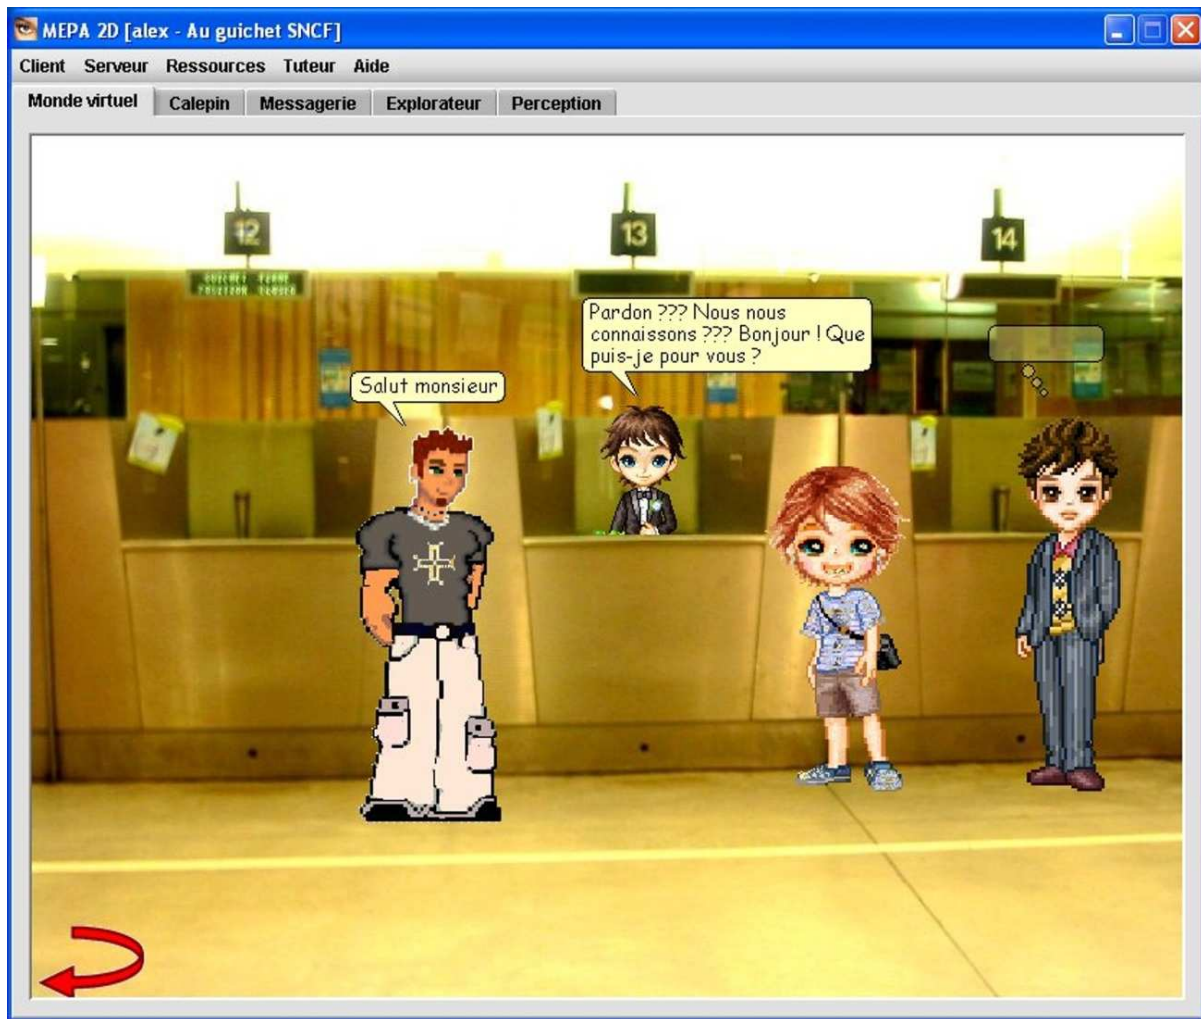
MEPA 2D [alex - Au guichet SNCF]

Client Serveur Ressources Tuteur Aide

Monde virtuel Calepin Messagerie Explorateur Perception

12

13

14

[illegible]

Pardon ??? Nous nous connaissons ??? Bonjour ! Que puis-je pour vous ?

Salut monsieur